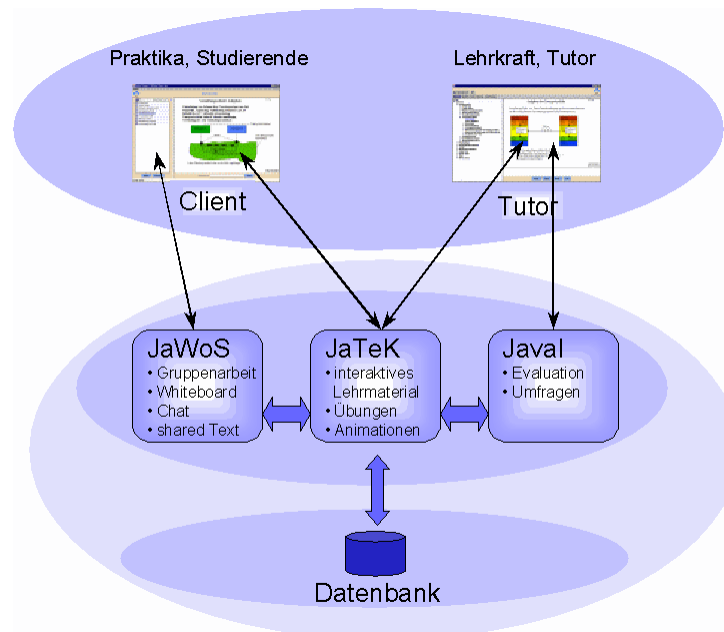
Praktika, Studierende

Lehrkraft, Tutor

Client

Tutor

JaWoS
• Gruppenarbeit
• Whiteboard
• Chat
• shared Text

JaTeK
• interaktives Lehrmaterial
• Übungen
• Animationen

JavaI
• Evaluation
• Umfragen

Datenbank